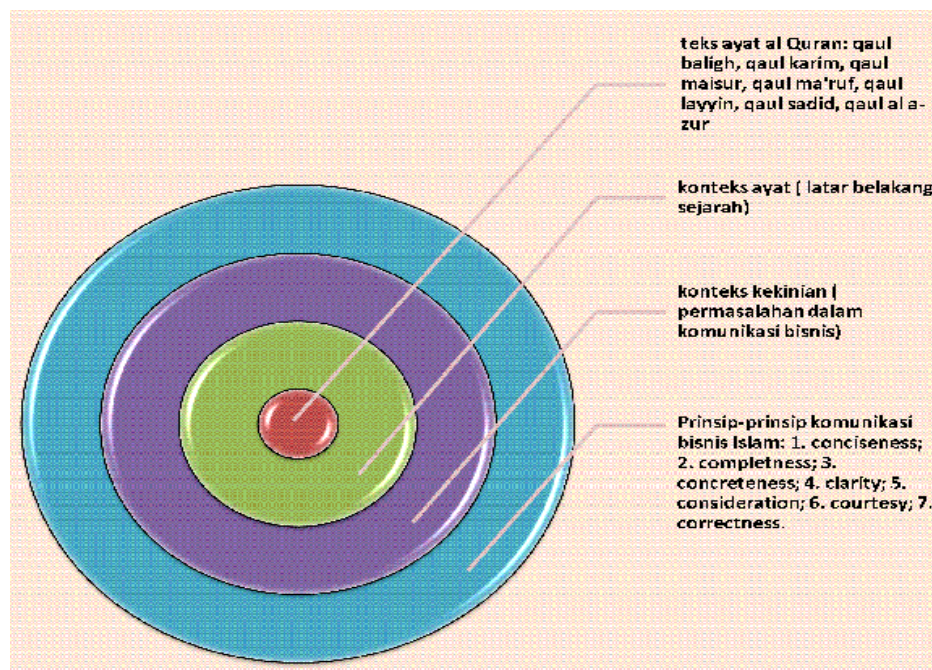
teks ayat al Quran: qaul baligh, qaul karim, qaul maisur, qaul ma'ruf, qaul layyin, qaul sadid, qaul al a-zur

konteks ayat ( latar belakang sejarah)

konteks kekinian ( permasalahan dalam komunikasi bisnis)

Prinsip-prinsip komunikasi bisnis Islam: 1. conciseness; 2. completness; 3. concreteness; 4. clarity; 5. consideration; 6. courtesy; 7. correctness.